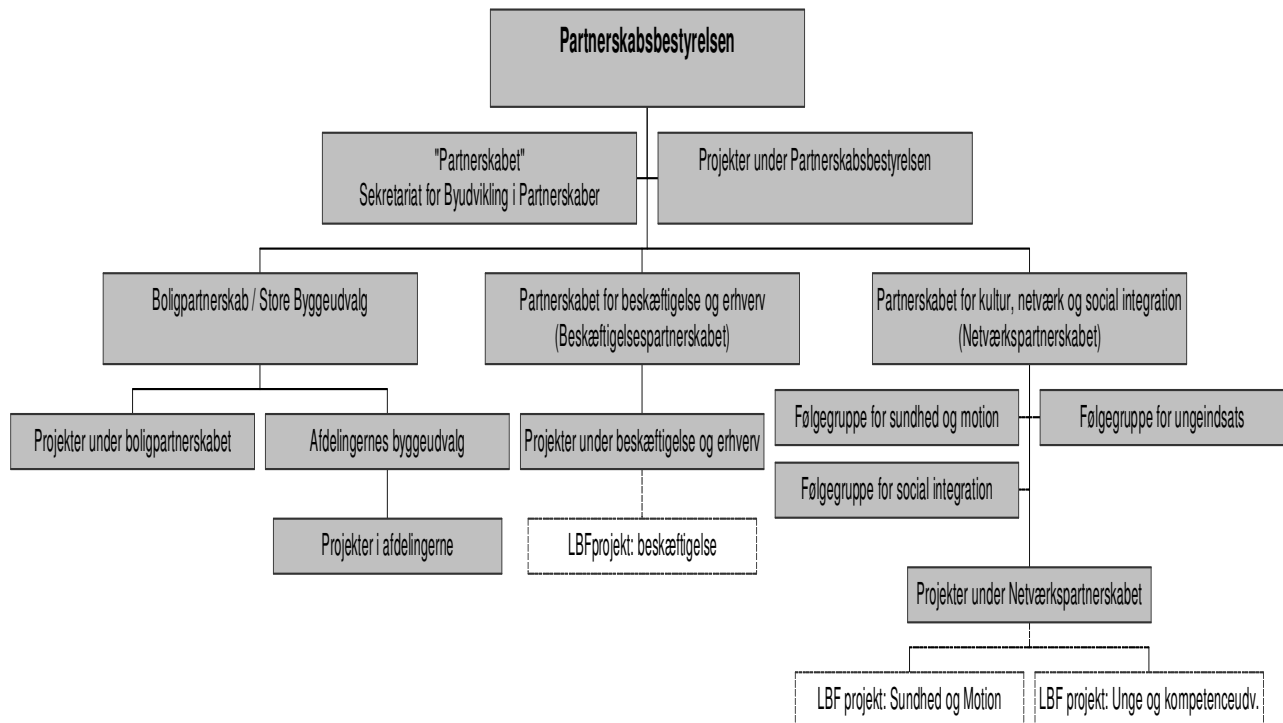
Partnerskabsbestyrelsen

"Partnerskabet"
Sekretariat for Byudvikling i Partnerskaber

Projekter under Partnerskabsbestyrelsen

Boligpartnerskab / Store Byggeudvalg

Partnerskabet for beskæftigelse og erhverv
(Beskæftigelsespartnerskabet)

Partnerskabet for kultur, netværk og social integration
(Netværkspartnerskabet)

Projekter under boligpartnerskabet

Afdelingernes byggeudvalg

Projekter i afdelingerne

Projekter under beskæftigelse og erhverv

LBFprojekt: beskæftigelse

Følgegruppe for sundhed og motion

Følgegruppe for ungeindsats

Følgegruppe for social integration

Projekter under Netværkspartnerskabet

LBF projekt: Sundhed og Motion

LBF projekt: Unge og kompetenceudv.